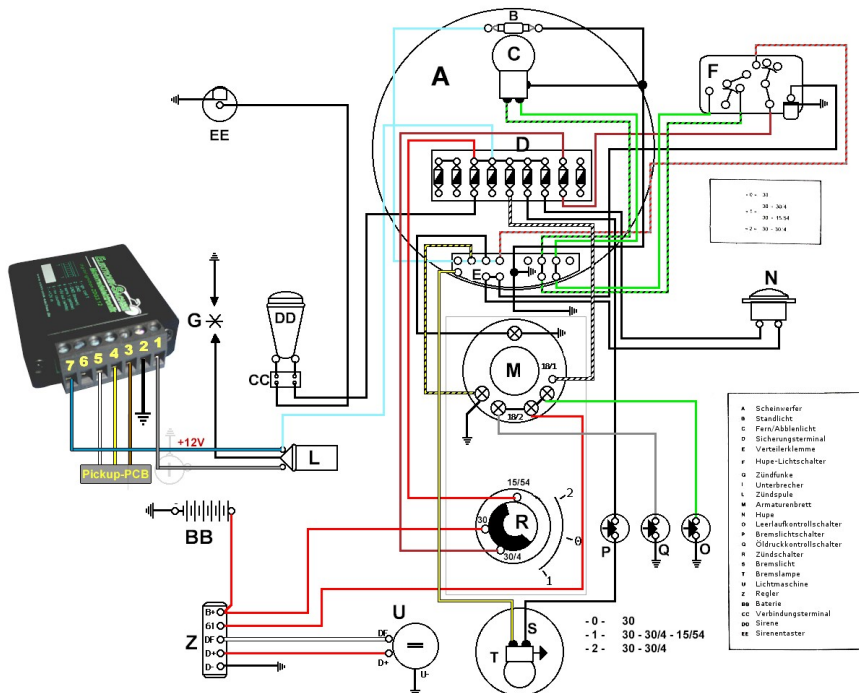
B
C
A
EE
F
D
- 0 - 30
- 1 - 30 - 30/4 - 15/54
- 2 - 30 - 30/4
G
DD
E
N
CC
M
18/1
18/2
7 6 5 4 3 2 1
+12V
L
Pickup-PCB
15/54
2
R
30
0
30/4
1
BB
P
Q
O
B+
61
DF
D+
D-
Z
U
DF
D+
U-
T
S
- 0 - 30
- 1 - 30 - 30/4 - 15/54
- 2 - 30 - 30/4

A Scheinwerfer
B Standlicht
C Fern/Abblendlicht
D Sicherungsterminal
E Verteilerklemme
F Hupe-Lichtschalter
G Zündfunke
I Unterbrecher
L Zündspule
M Armaturenbrett
N Hupe
O Leerlaufkontrollschalter
P Bremslichtschalter
Q Öldruckkontrollschalter
R Zündschalter
S Bremslicht
T Bremslampe
U Lichtmaschine
Z Regler
BB Baterie
CC Verbindungsterminal
DD Sirene
EE Sirenentaster